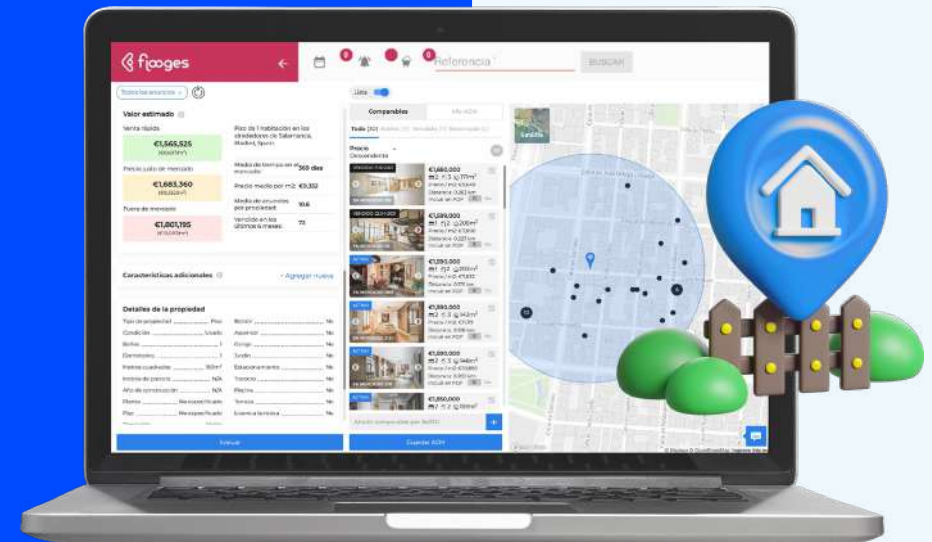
fiooges

Referencia

BUSCAR

Todos los anuncios

Valor estimado

Venta rápida

€1,565,525

Precio justo de mercado

€1,683,360

Fuera de mercado

€1,801,195

Piso de 1 habitación en los alrededores de Salamanca, Madrid, Spain

Media de tiempo en el mercado 368 días

Precio medio por m2 €9,352

Media de anuncios por propiedad 10.6

Vendido en los últimos 6 meses 73

Características adicionales

+ Agregar nueva

Detalles de la propiedad

Tipo de propiedad Piso

Condición Usado

Baños 1

Dormitorios 1

Metros cuadrados 180m²

Año de construcción N/A

Planta

Balcón No

Ascensor No

Garaje No

Jardín No

Trastero No

Piscina No

Terraza No

Evaluar

Lista

Comparables

Precio Descendente

€1,680,000

€1,599,000

€1,590,000

€1,590,000

€1,590,000

€1,550,000

Guardar ACM

Satélite